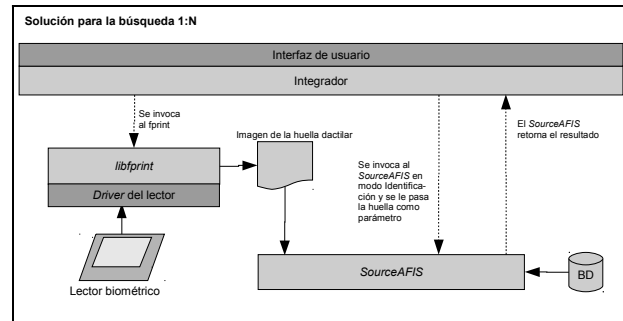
Solución para la búsqueda 1:N

Interfaz de usuario

Integrador

Se invoca al fprint

Imagen de la huella dactilar

El SourceAFIS retorna el resultado

libfprint

Driver del lector

Se invoca al SourceAFIS en modo Identificación y se le pasa la huella como parámetro

SourceAFIS

BD

Lector biométrico